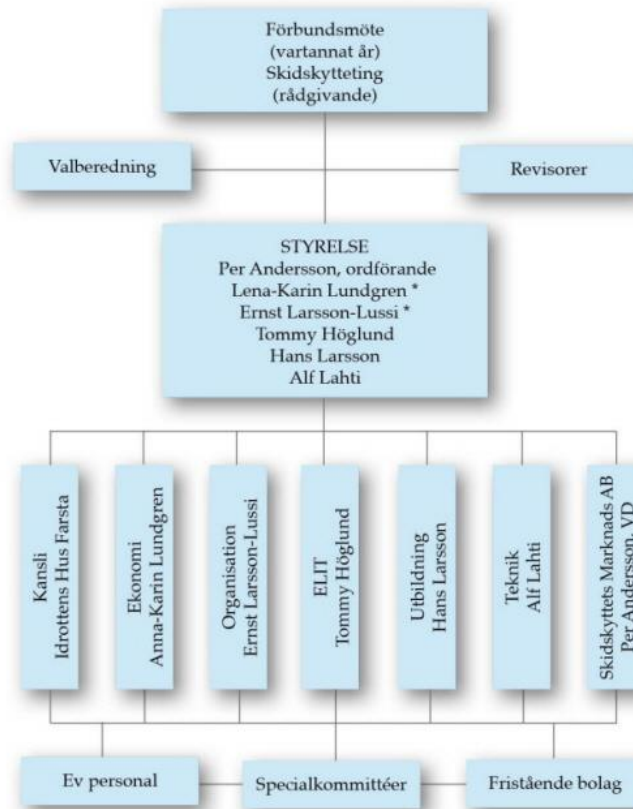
Förbundsmöte
(vartannat år)
Skidskytteting
(rådgivande)

Valberedning

Revisorer

STYRELSE
Per Andersson, ordförande
Lena-Karin Lundgren *
Ernst Larsson-Lussi *
Tommy Höglund
Hans Larsson
Alf Lahti

Kansli
Idrottens Hus Farsta

Ekonomi
Anna-Karin Lundgren

Organisation
Ernst Larsson-Lussi

ELIT
Tommy Höglund

Utbildning
Hans Larsson

Teknik
Alf Lahti

Skidskyttets Marknads AB
Per Andersson, VD

Ev personal

Specialkommittéer

Fristående bolag